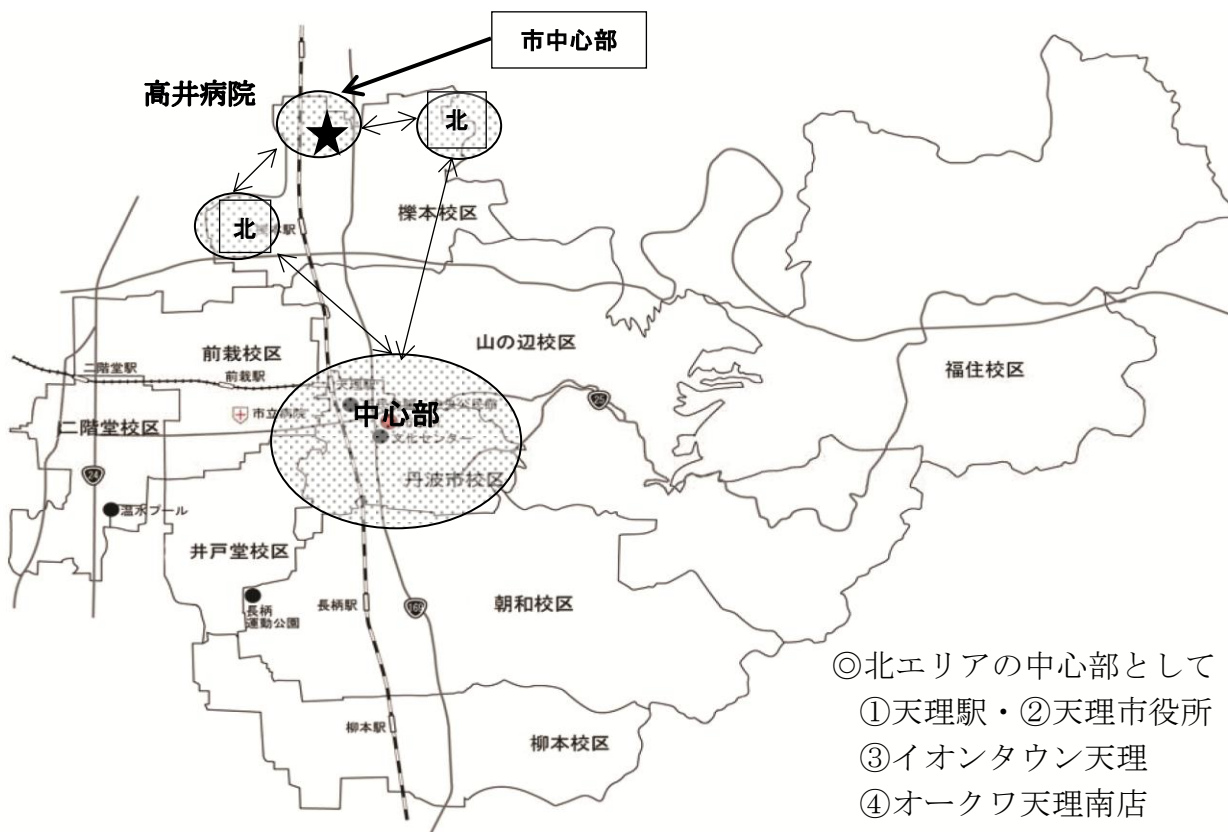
市中心部

高井病院

北

北

櫟本校区

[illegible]駅

前栽校区

山の辺校区

福住校区

二階堂駅

前栽駅

天理駅

市立病院

中心部

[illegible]

文化センター

二階堂校区

丹波市校区

温水プール

井戸堂校区

長柄運動公園

長柄駅

朝和校区

柳本駅

柳本校区

◎北エリアの中心部として
①天理駅・②天理市役所
③イオンタウン天理
④オークワ天理南店